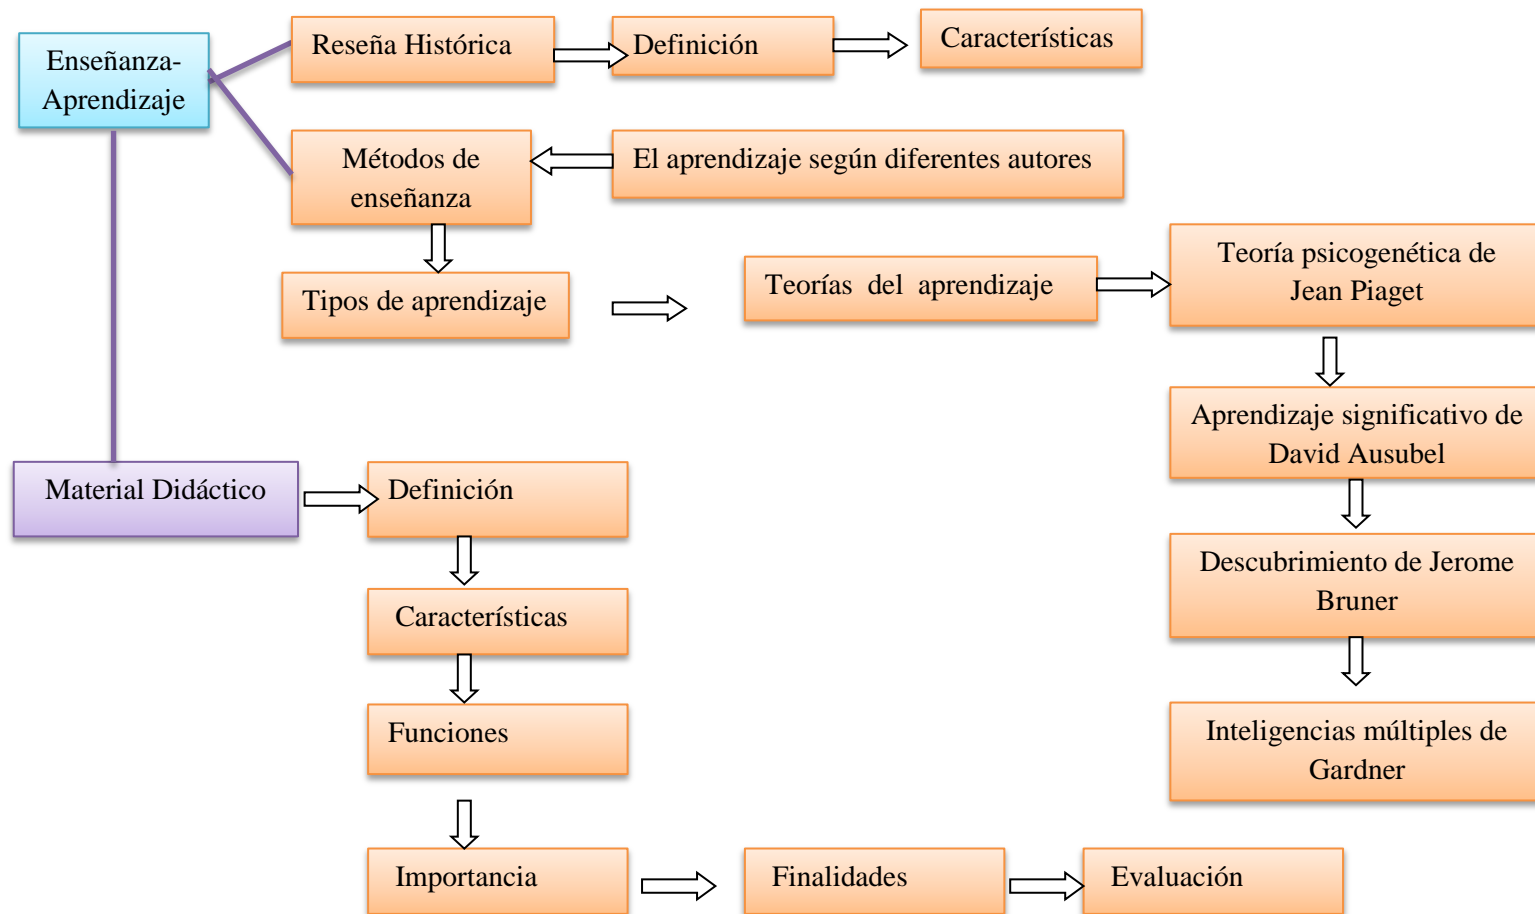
Enseñanza-Aprendizaje

Reseña Histórica

Definición

Características

Métodos de enseñanza

El aprendizaje según diferentes autores

Tipos de aprendizaje

Teorías del aprendizaje

Teoría psicogenética de Jean Piaget

Aprendizaje significativo de David Ausubel

Descubrimiento de Jerome Bruner

Inteligencias múltiples de Gardner

Material Didáctico

Definición

Características

Funciones

Importancia

Finalidades

Evaluación